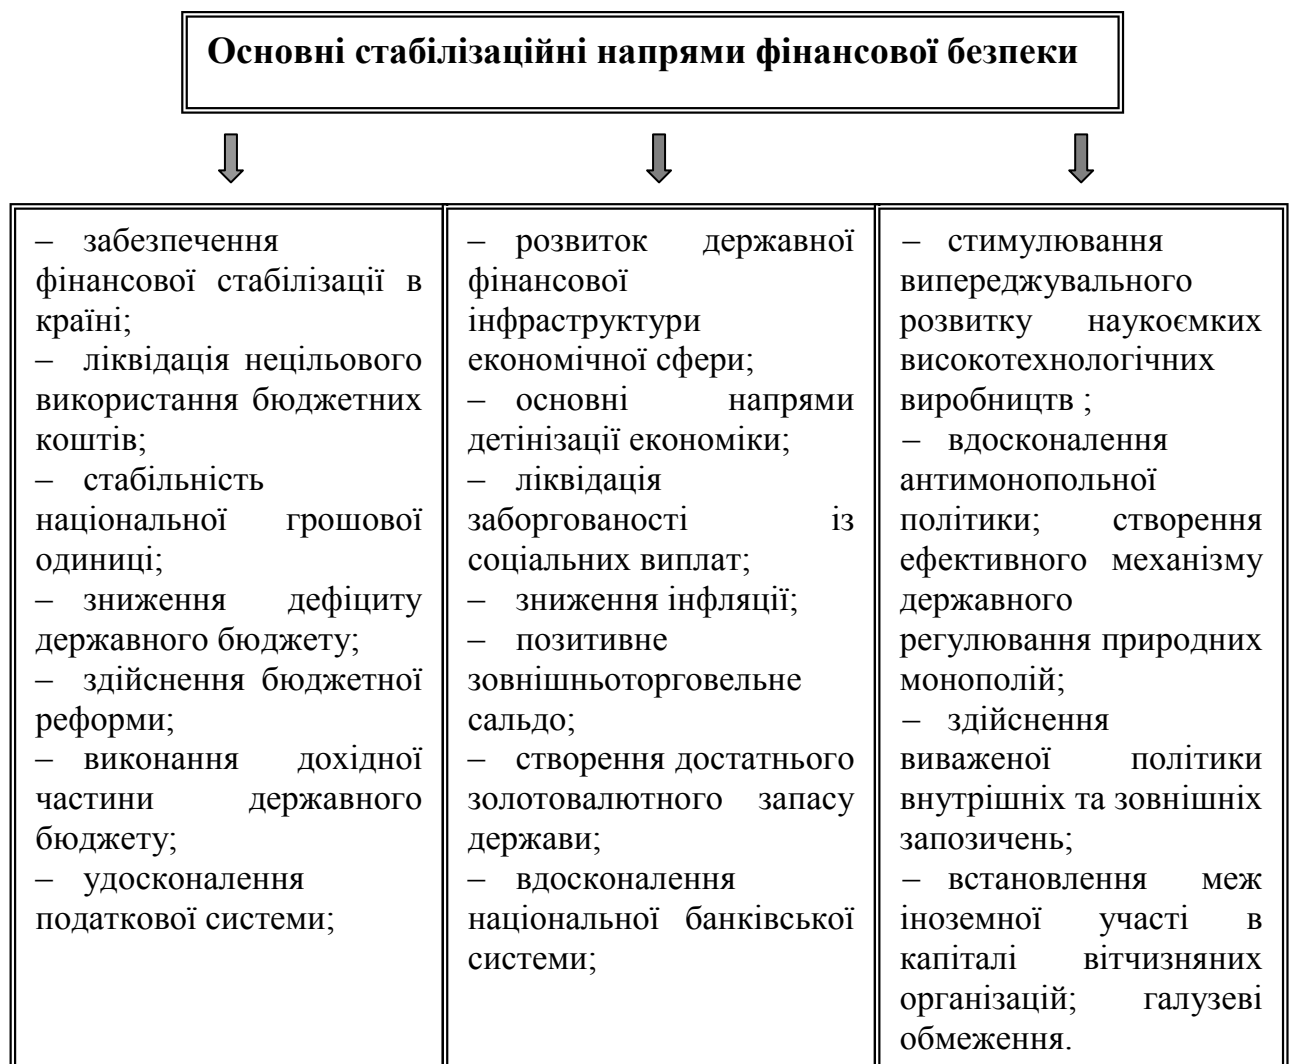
Основні стабілізаційні напрями фінансової безпеки

– забезпечення фінансової стабілізації в країні;
– ліквідація нецільового використання бюджетних коштів;
– стабільність національної грошової одиниці;
– зниження дефіциту державного бюджету;
– здійснення бюджетної реформи;
– виконання дохідної частини державного бюджету;
– удосконалення податкової системи;

– розвиток державної фінансової інфраструктури економічної сфери;
– основні напрями детінізації економіки;
– ліквідація заборгованості із соціальних виплат;
– зниження інфляції;
– позитивне зовнішньоторговельне сальдо;
– створення достатнього золотовалютного запасу держави;
– вдосконалення національної банківської системи;

– стимулювання випереджувального розвитку наукоємких високотехнологічних виробництв ;
– вдосконалення антимонопольної політики; створення ефективного механізму державного регулювання природних монополій;
– здійснення виваженої політики внутрішніх та зовнішніх запозичень;
– встановлення меж іноземної участі в капіталі вітчизняних організацій; галузеві обмеження.